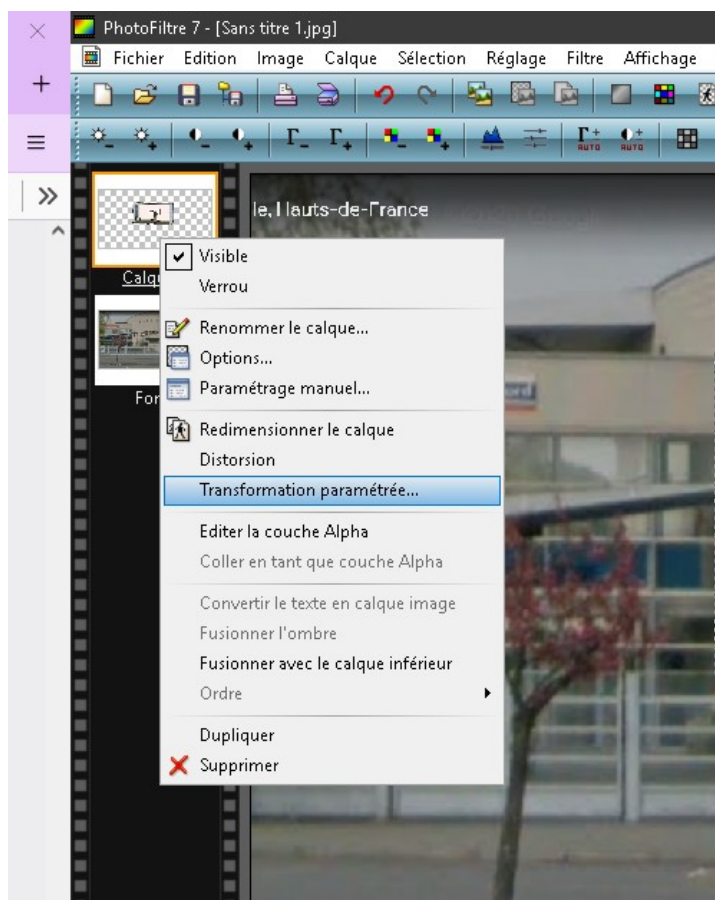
PhotoFiltre 7 - [Sans titre 1.jpg]

Fichier Edition Image Calque Sélection Réglage Filtre Affichage

le, Hauts-de-France

Calq

For

Visible
Verrou
Renommer le calque...
Options...
Paramétrage manuel...
Redimensionner le calque
Distorsion
Transformation paramétrée...
Editer la couche Alpha
Coller en tant que couche Alpha
Convertir le texte en calque image
Fusionner l'ombre
Fusionner avec le calque inférieur
Ordre
Dupliquer
Supprimer